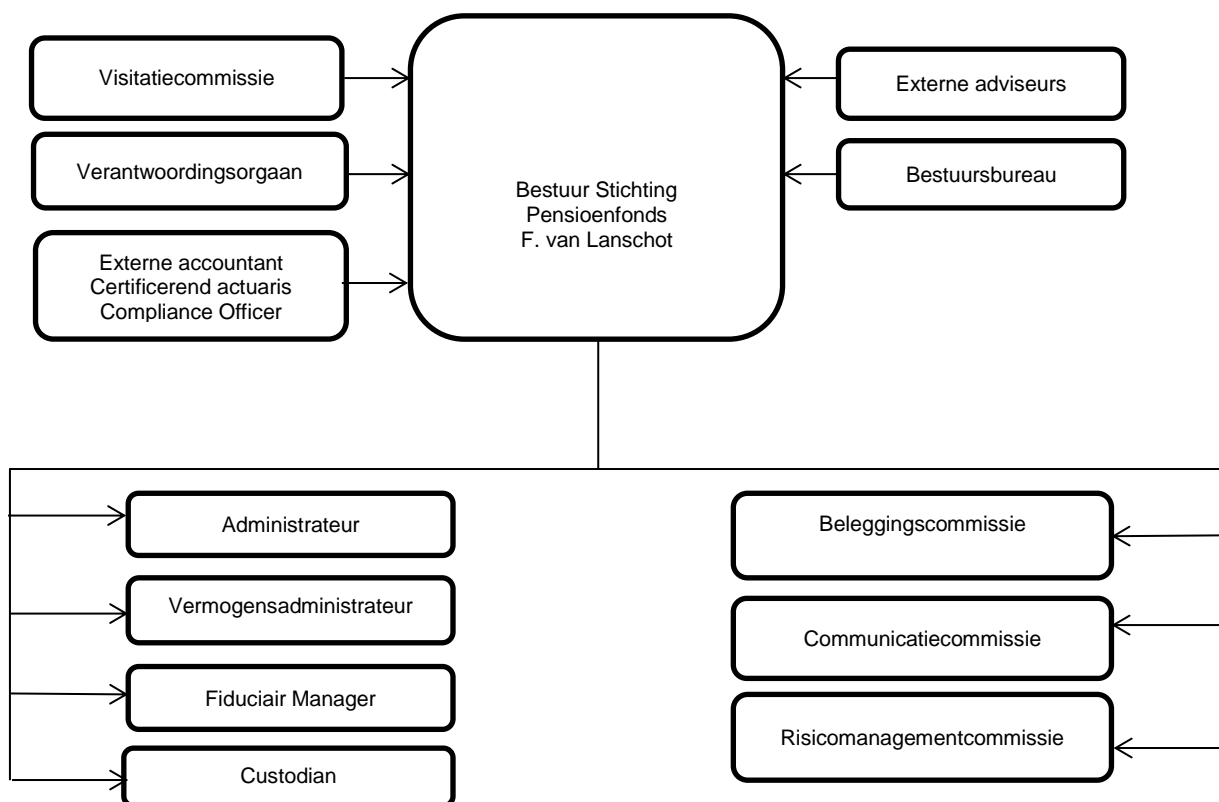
Visitatiecommissie

Verantwoordingsorgaan

Externe accountant
Certificerend actuaris
Compliance Officer

Bestuur Stichting
Pensioenfonds
F. van Lanschot

Externe adviseurs

Bestuursbureau

Administrateur

Vermogensadministrateur

Fiduciair Manager

Custodian

Beleggingscommissie

Communicatiecommissie

Risicomanagementcommissie